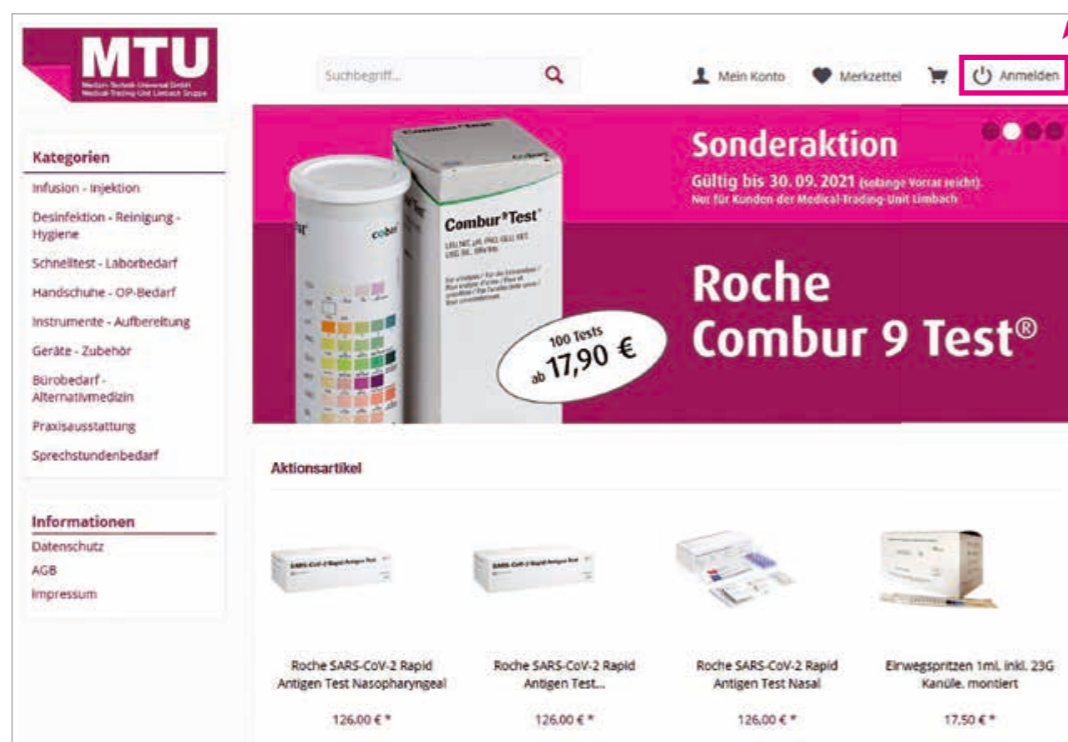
MTU
Medizin-Technik-Universal GmbH
Medical-Trading-Unit Limbach Gruppe

Suchbegriff...

Mein Konto
Merkzettel
Anmelden

Kategorien
Infusion - Injektion
Desinfektion - Reinigung - Hygiene
Schnelltest - Laborbedarf
Handschuhe - OP-Bedarf
Instrumente - Aufbereitung
Geräte - Zubehör
Bürobedarf - Alternativmedizin
Praxisausstattung
Sprechstundenbedarf

Informationen
Datenschutz
AGB
Impressum

Combur$^9$Test

100 Tests ab 17,90 €

Sonderaktion
Gültig bis 30. 09. 2021 (solange Vorrat reicht).
Nur für Kunden der Medical-Trading-Unit Limbach

Roche
Combur 9 Test®

Aktionsartikel

Roche SARS-CoV-2 Rapid Antigen Test Nasopharyngeal
126,00 € *

Roche SARS-CoV-2 Rapid Antigen Test...
126,00 € *

Roche SARS-CoV-2 Rapid Antigen Test Nasal
126,00 € *

Einwegspritzen 1ml, inkl. 23G Kanüle, montiert
17,50 € *